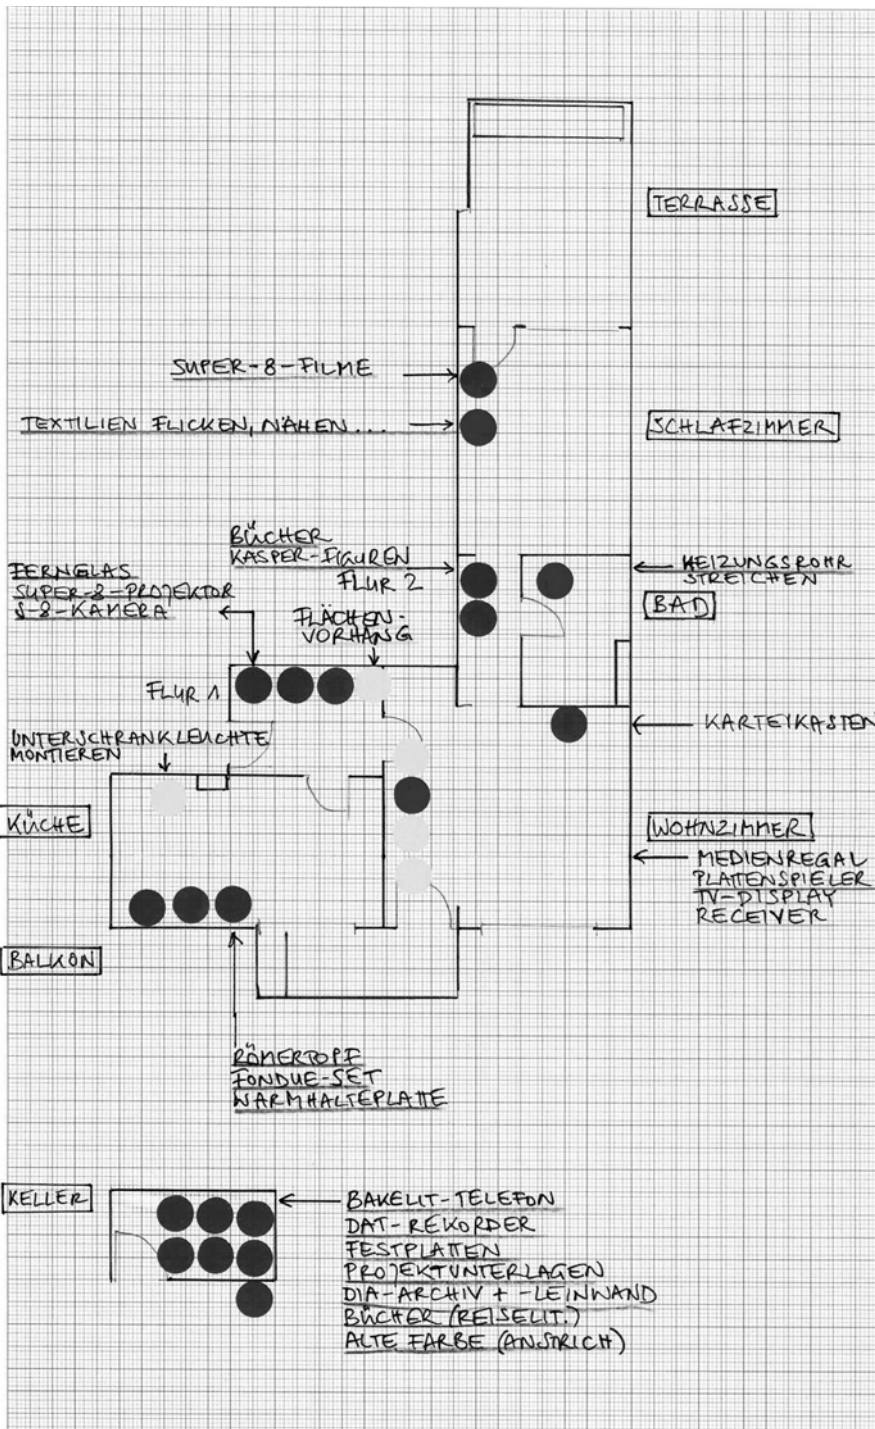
TERRASSE

SUPER-8-FILME

TEXTILIEN FLICKEN, NÄHEN...

SCHLAFZIMMER

BÜCHER
KASPER-FIGUREN
FLUR 2

HEIZUNGSROHR STREICHEN

FERNGLAS
SUPER-8-PROJEKTOR
S-8-KAMERA

FLÄCHEN-VORHANG

BAD

FLUR 1

KARTEIKASTEN

UNTERSCHRANKLEUCHTE MONTIEREN

KÜCHE

WOHNZIMMER

MEDIENREGAL
PLATTENSPIELER
TV-DISPLAY
RECEIVER

BALKON

RÖMERTOPF
FONDUE-SET
WARMHALTEPLATTE

KELLER

BAKELIT-TELEFON
DAT-REKORDER
FESTPLATTEN
PROJEKTUNTERLAGEN
DIA-ARCHIV + -LEINWAND
BÜCHER (REISELIT.)
ALTE FARBE (ANSTRICH)